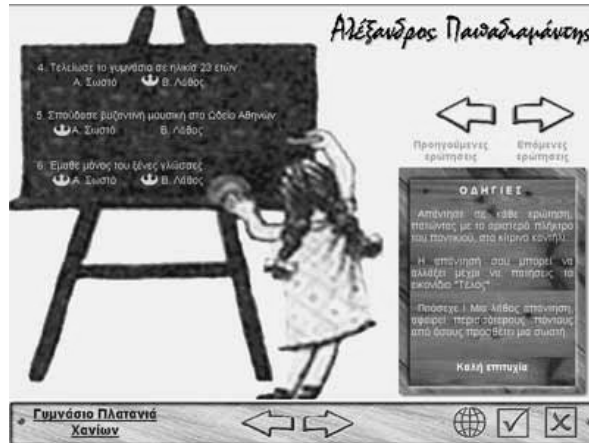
Αλέξανδρος Παπαδιαμάντης

4. Τελείωσε το γυμνάσιο σε ηλικία 23 ετών
Α. Σωστό Β. Λάθος

5. Σπούδασε βυζαντινή μουσική στο Ωδείο Αθηνών
Α. Σωστό Β. Λάθος

6. Έμαθε μόνος του ξένες γλώσσες
Α. Σωστό Β. Λάθος

Προηγούμενες ερωτήσεις

Επόμενες ερωτήσεις

ΟΔΗΓΙΕΣ

Απάντησε σε κάθε ερώτηση, πατώντας με το αριστερό πλήκτρο του ποντικιού, στο κίτρινο καντήλι.

Η επιλογή σου μπορεί να αλλάξει μέχρι να πατήσεις το εικονίδιο "Τέλος".

Προσοχή ! Μια λάθος απάντηση, αφαιρεί περισσότερους πόντους από όσους προσθέτει μια σωστή.

Καλή επιτυχία

Γυμνάσιο Πλατανιά Χανίων